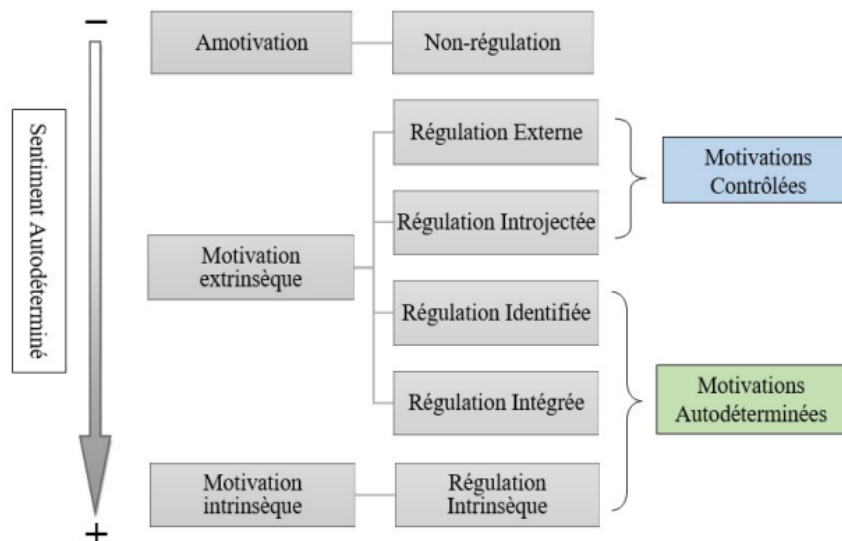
−

Sentiment Autodéterminé

+

Amotivation

Non-régulation

Régulation Externe

Régulation Introjectée

Motivations Contrôlées

Motivation extrinsèque

Régulation Identifiée

Régulation Intégrée

Motivations Autodéterminées

Motivation intrinsèque

Régulation Intrinsèque